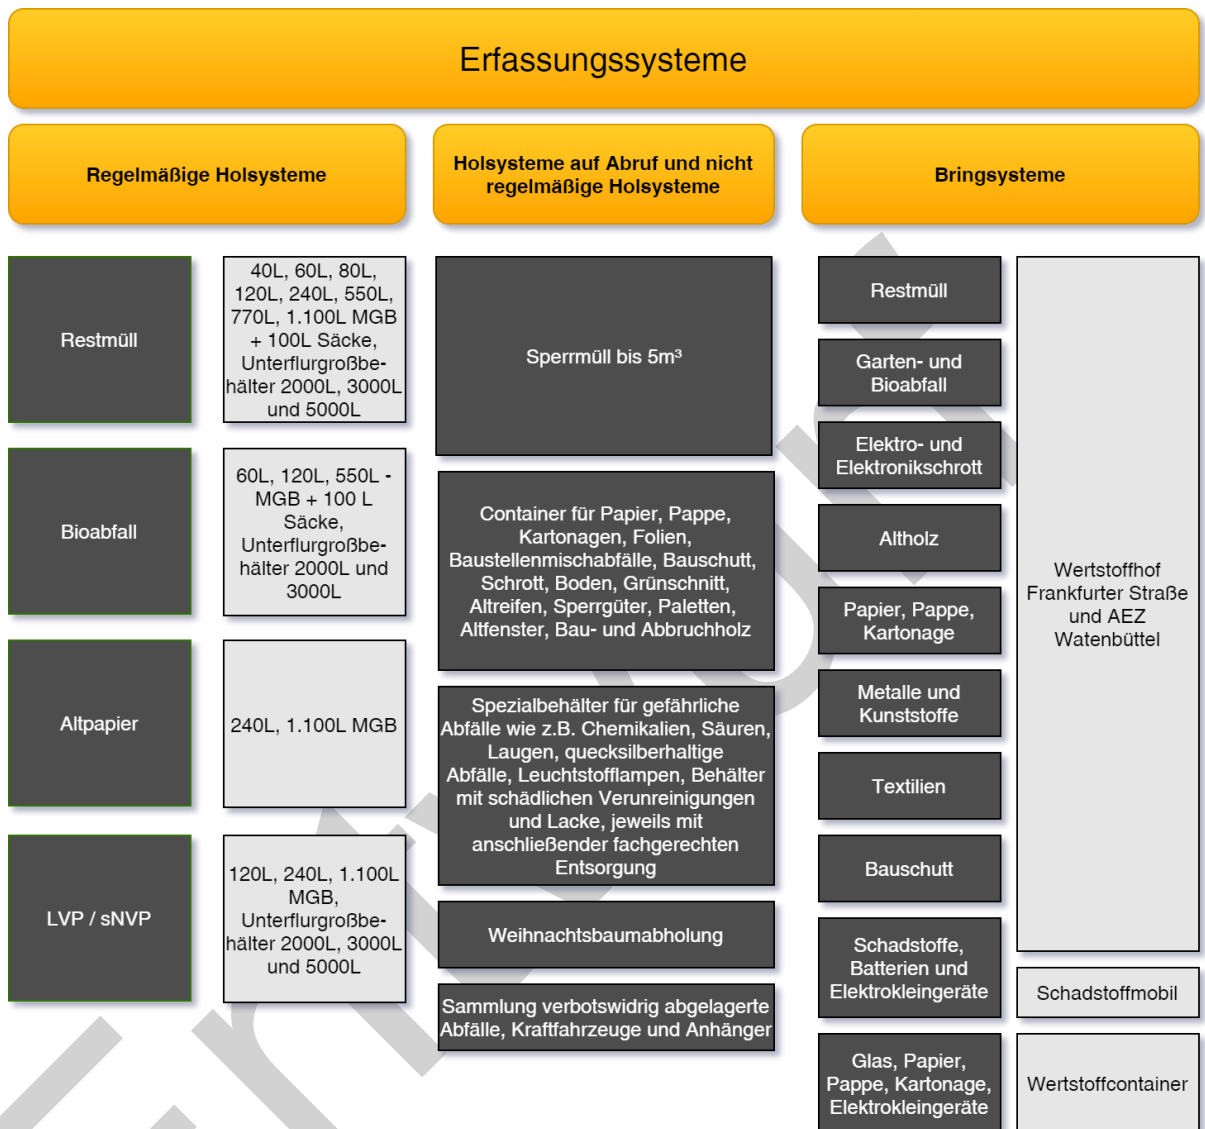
Erfassungssysteme

Regelmäßige Holsysteme

Holsysteme auf Abruf und nicht regelmäßige Holsysteme

Bringsysteme

Restmüll

40L, 60L, 80L, 120L, 240L, 550L, 770L, 1.100L MGB + 100L Säcke, Unterflurgroßbehälter 2000L, 3000L und 5000L

Bioabfall

60L, 120L, 550L - MGB + 100 L Säcke, Unterflurgroßbehälter 2000L und 3000L

Altpapier

240L, 1.100L MGB

LVP / sNVP

120L, 240L, 1.100L MGB, Unterflurgroßbehälter 2000L, 3000L und 5000L

Sperrmüll bis 5m³

Container für Papier, Pappe, Kartonagen, Folien, Baustellenmischabfälle, Bauschutt, Schrott, Boden, Grünschnitt, Altreifen, Sperrgüter, Paletten, Altfenster, Bau- und Abbruchholz

Spezialbehälter für gefährliche Abfälle wie z.B. Chemikalien, Säuren, Laugen, quecksilberhaltige Abfälle, Leuchtstofflampen, Behälter mit schädlichen Verunreinigungen und Lacke, jeweils mit anschließender fachgerechten Entsorgung

Weihnachtsbaumabholung

Sammlung verbotswidrig abgelagerte Abfälle, Kraftfahrzeuge und Anhänger

Restmüll

Garten- und Bioabfall

Elektro- und Elektronikschrott

Altholz

Papier, Pappe, Kartonage

Metalle und Kunststoffe

Textilien

Bauschutt

Schadstoffe, Batterien und Elektrokleingeräte

Glas, Papier, Pappe, Kartonage, Elektrokleingeräte

Wertstoffhof Frankfurter Straße und AEZ Watenbüttel

Schadstoffmobil

Wertstoffcontainer